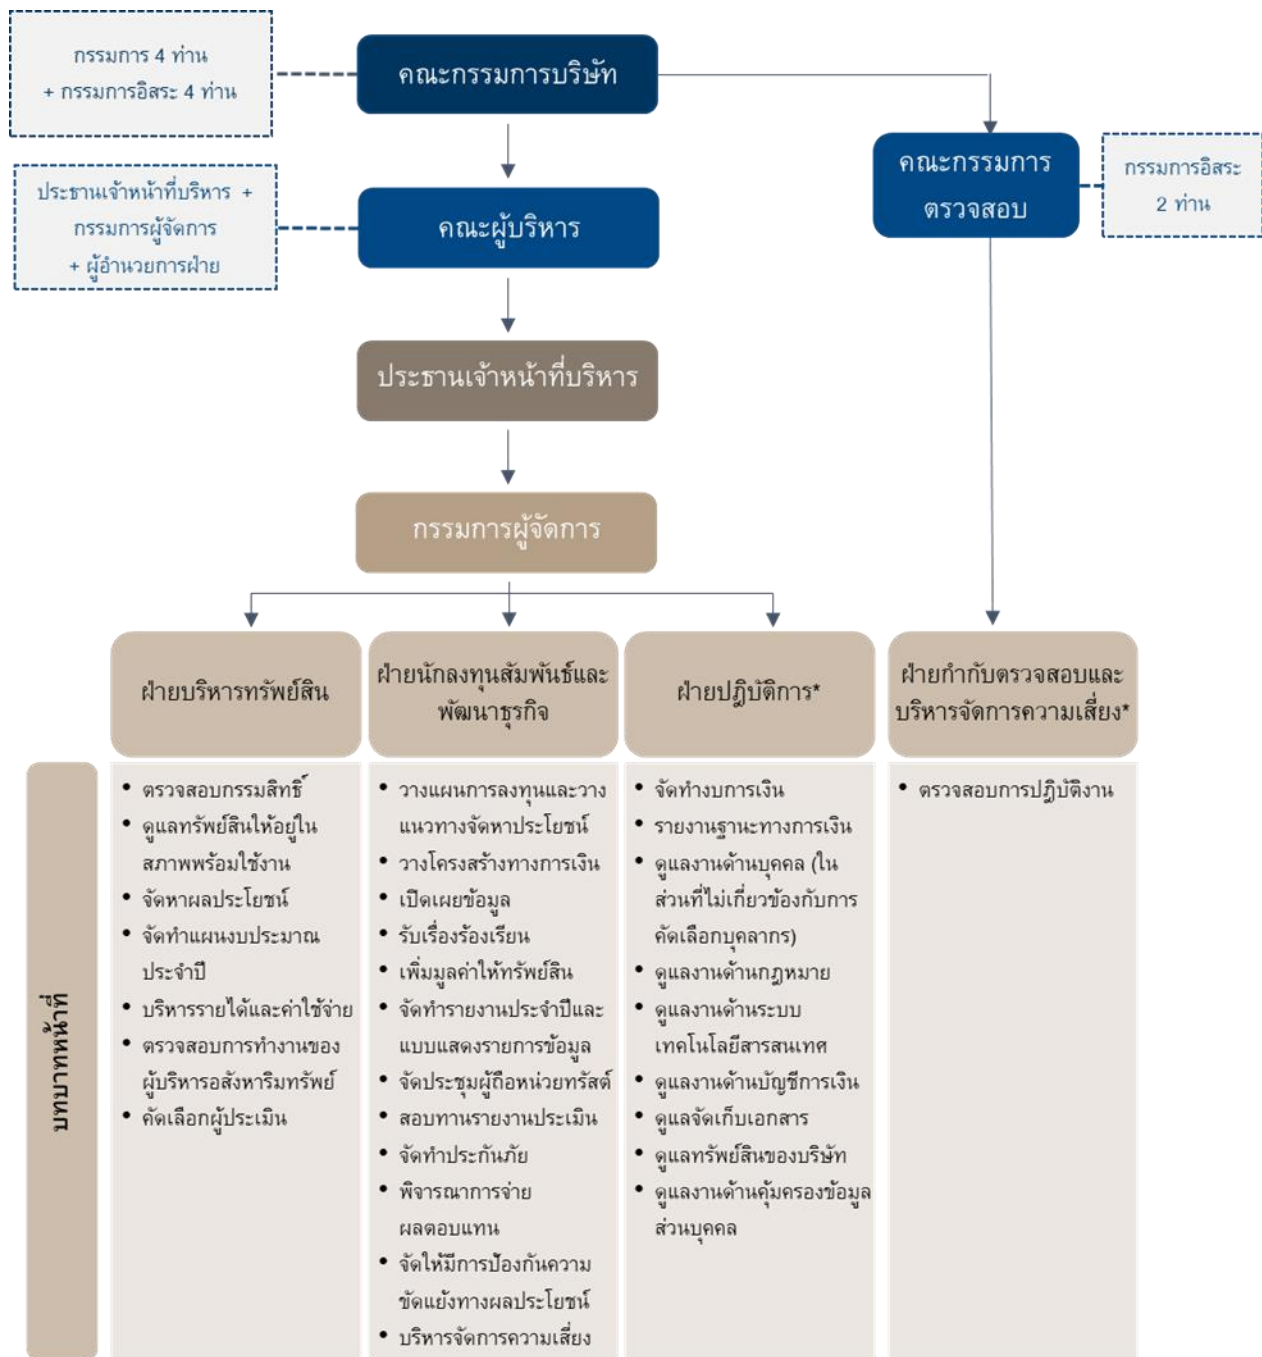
กรรมการ 4 ท่าน
+ กรรมการอิสระ 4 ท่าน

คณะกรรมการบริษัท

ประธานเจ้าหน้าที่บริหาร +
กรรมการผู้จัดการ
+ ผู้อำนวยการฝ่าย

คณะผู้บริหาร

คณะกรรมการตรวจสอบ

กรรมการอิสระ 2 ท่าน

ประธานเจ้าหน้าที่บริหาร

กรรมการผู้จัดการ

ฝ่ายบริหารทรัพย์สิน

ฝ่ายนักลงทุนสัมพันธ์และพัฒนาธุรกิจ

ฝ่ายปฏิบัติการ*

ฝ่ายกำกับตรวจสอบและบริหารจัดการความเสี่ยง*

บทบาทหน้าที่

• ตรวจสอบกรรมสิทธิ์
• ดูแลทรัพย์สินให้อยู่ในสภาพพร้อมใช้งาน
• จัดหาผลประโยชน์
• จัดทำแผนงบประมาณประจำปี
• บริหารรายได้และค่าใช้จ่าย
• ตรวจสอบการทำงานของผู้บริหารอสังหาริมทรัพย์
• คัดเลือกผู้ประเมิน

• วางแผนการลงทุนและวางแนวทางจัดหาประโยชน์
• วางโครงสร้างทางการเงิน
• เปิดเผยข้อมูล
• รับเรื่องร้องเรียน
• เพิ่มมูลค่าให้ทรัพย์สิน
• จัดทำรายงานประจำปีและแบบแสดงรายการข้อมูล
• จัดประชุมผู้ถือหน่วยทรัสต์
• สอบทานรายงานประเมิน
• จัดทำประกันภัย
• พิจารณาการจ่ายผลตอบแทน
• จัดให้มีการป้องกันความขัดแย้งทางผลประโยชน์
• บริหารจัดการความเสี่ยง

• จัดทำงบการเงิน
• รายงานฐานะทางการเงิน
• ดูแลงานด้านบุคคล (ในส่วนที่ไม่เกี่ยวข้องกับการคัดเลือกบุคลากร)
• ดูแลงานด้านกฎหมาย
• ดูแลงานด้านระบบเทคโนโลยีสารสนเทศ
• ดูแลงานด้านบัญชีการเงิน
• ดูแลจัดเก็บเอกสาร
• ดูแลทรัพย์สินของบริษัท
• ดูแลงานด้านคุ้มครองข้อมูลส่วนบุคคล

• ตรวจสอบการปฏิบัติงาน